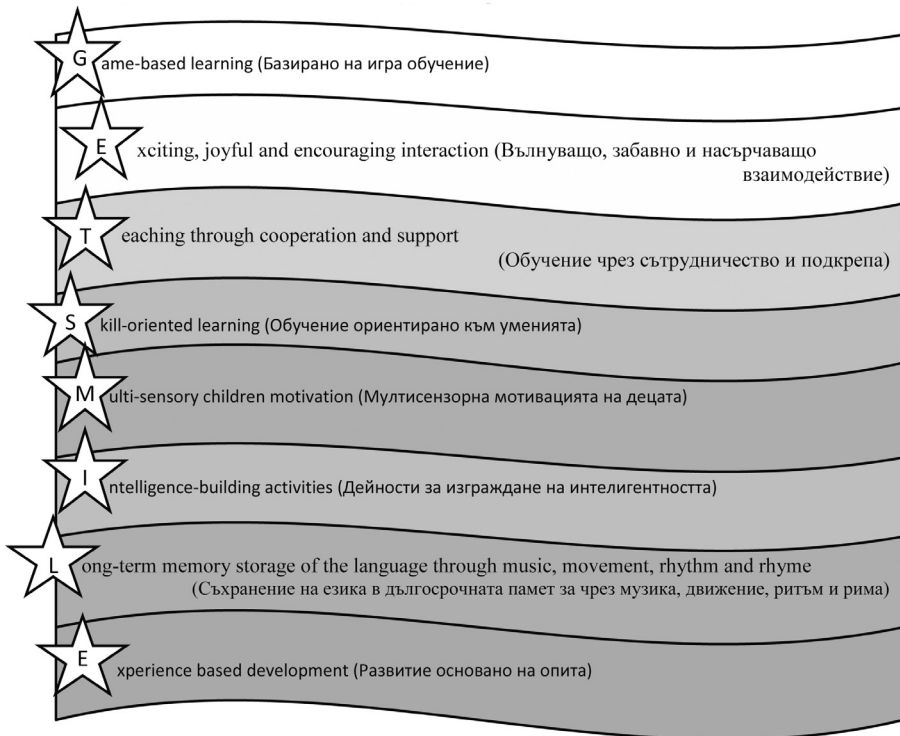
G ame-based learning (Базирано на игра обучение)

E xciting, joyful and encouraging interaction (Вълнуващо, забавно и насърчаващо взаимодействие)

T eaching through cooperation and support (Обучение чрез сътрудничество и подкрепа)

S kill-oriented learning (Обучение ориентирано към уменията)

M ulti-sensory children motivation (Мултисензорна мотивацията на децата)

I ntelligence-building activities (Дейности за изграждане на интелигентността)

L ong-term memory storage of the language through music, movement, rhythm and rhyme (Съхранение на езика в дългосрочната памет за чрез музика, движение, ритъм и рима)

E xperience based development (Развитие основано на опита)